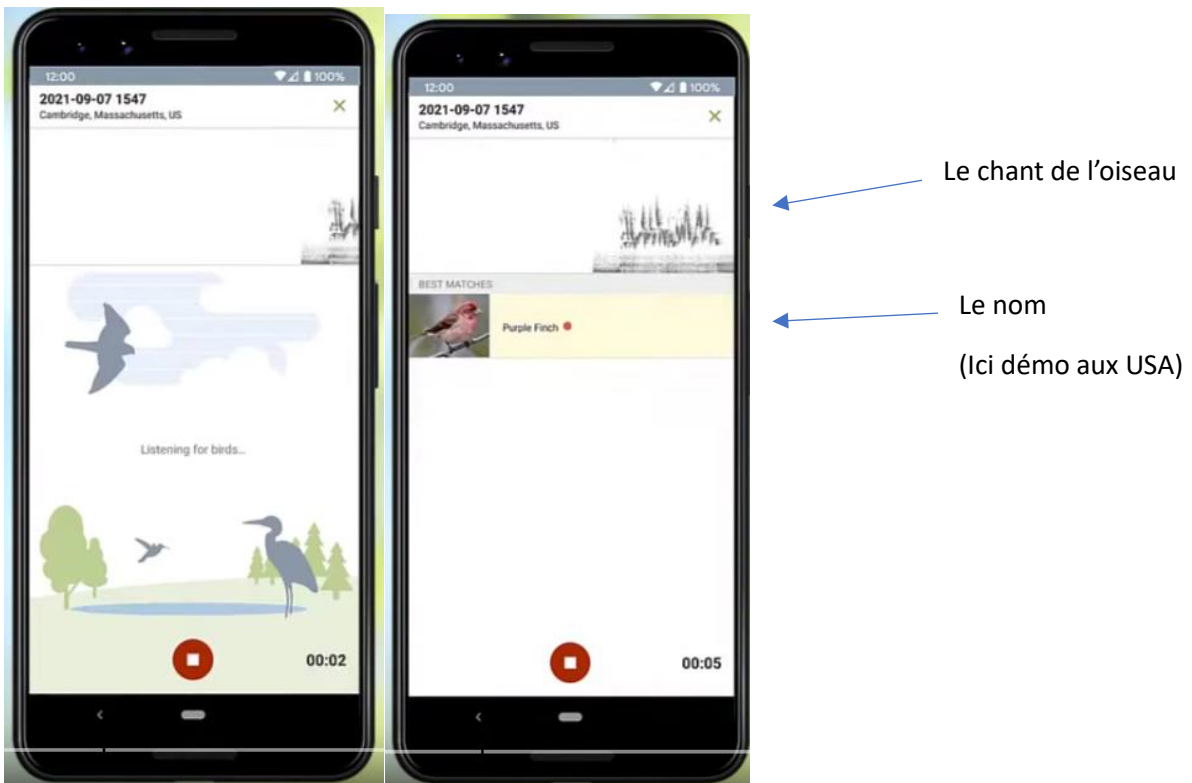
12:00
100%
2021-09-07 1547
Cambridge, Massachusetts, US
×

Listening for birds...

00:02

12:00
100%
2021-09-07 1547
Cambridge, Massachusetts, US
×

BEST MATCHES
Purple Finch

00:05

Le chant de l'oiseau

Le nom

(Ici démo aux USA)